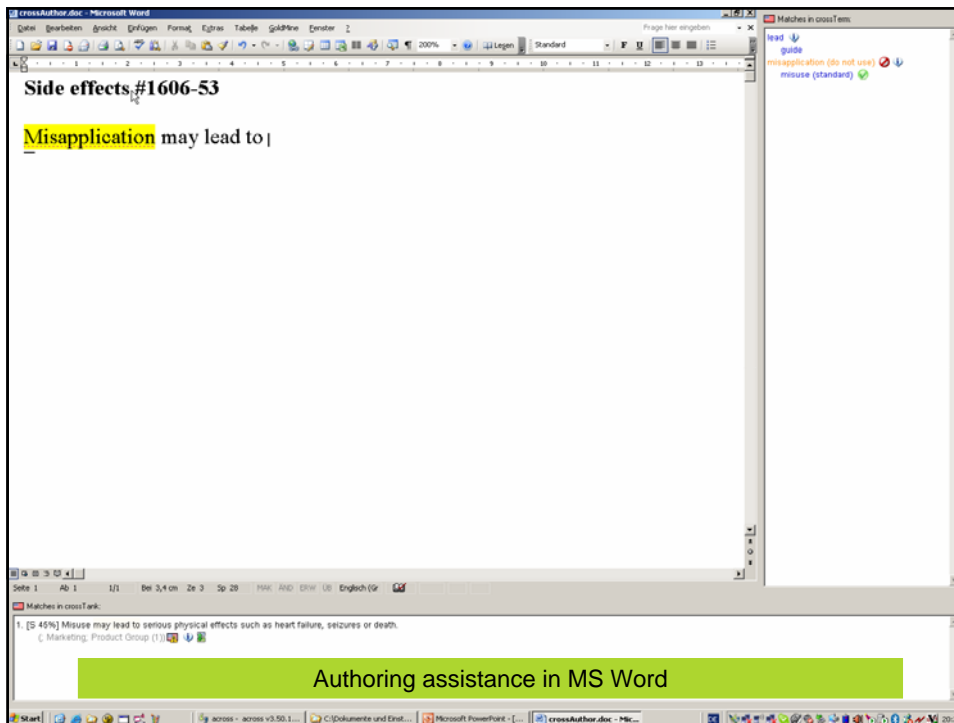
crossAuthor.doc - Microsoft Word

Datei Bearbeiten Ansicht Einfügen Format Extras Tabelle GoldMine Fenster ?

Frage hier eingeben

200% Legen Standard F U

Side effects #1606-53

Misapplication may lead to

Seite 1 Ab 1 1/1 Bei 3,4 cm Ze 3 Sp 28 MAK ÄND ERW ÜB Englisch (Gr

Matches in crossTerm:

lead
guide
misapplication (do not use)
misuse (standard)

Matches in crossTank:

1. [S 45%] Misuse may lead to serious physical effects such as heart failure, seizures or death.
(; Marketing; Product Group (1))

Authoring assistance in MS Word

Start across - across v3.50.1... C:\Dokumente und Einst... Microsoft PowerPoint - [... crossAuthor.doc - Mic...